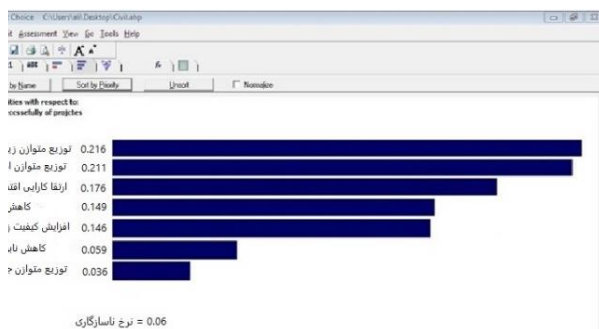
Choice C:\Users\ali\Desktop\Civil.ahp

it Assessment View Go Tools Help

by Name Sort by Priority Unsort Normalize

ities with respect to:
ccessfully of projcts

توزیع متوازن ز 0.216
توزیع متوازن ا 0.211
ارتقا کارایی اقت 0.176
کاهش 0.149
افزایش کیفیت ز 0.146
کاهش نا 0.059
توزیع متوازن خ 0.036

نرخ ناسازگاری = 0.06